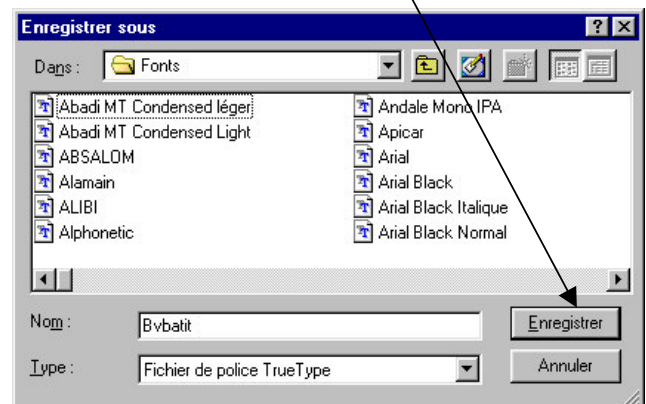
Enregistrer sous

Dans : Fonts

Abadi MT Condensed léger
Abadi MT Condensed Light
ABSALOM
Alamain
ALIBI
Alphonetic

Andale Mono IPA
Apicar
Arial
Arial Black
Arial Black Italique
Arial Black Normal

Nom : Bvbatit
Enregistrer

Type : Fichier de police TrueType
Annuler